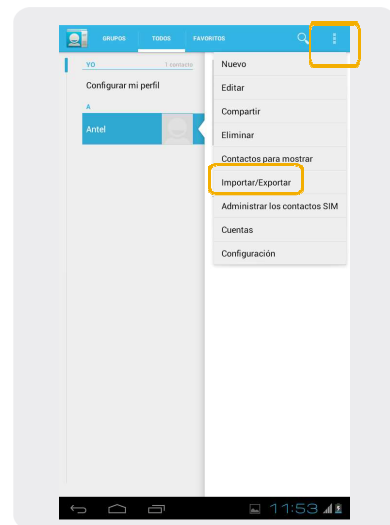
GRUPOS TODOS FAVORITOS

YO 1 contacto

Configurar mi perfil

A

Antel

Nuevo

Editar

Compartir

Eliminar

Contactos para mostrar

Importar/Exportar

Administrar los contactos SIM

Cuentas

Configuración

11:53